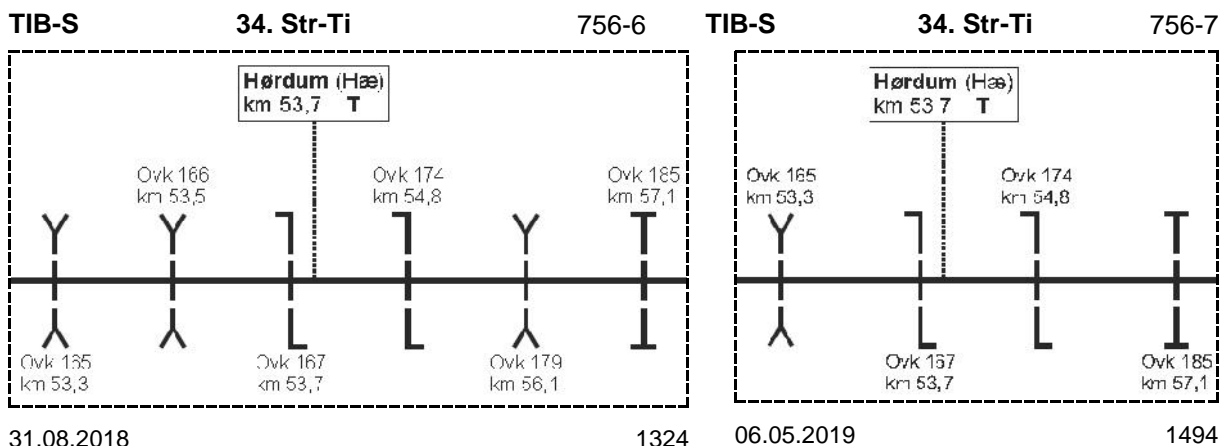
TIB-S 34. Str-Ti 756-6

Hørdum (Hæ)
km 53,7 T

Ovk 166
km 53,5

Ovk 174
km 54,8

Ovk 185
km 57,1

Ovk 165
km 53,3

Ovk 167
km 53,7

Ovk 179
km 56,1

31.08.2018 1324

TIB-S 34. Str-Ti 756-7

Hørdum (Hæ)
km 53 7 T

Ovk 165
km 53,3

Ovk 174
km 54,8

Ovk 167
km 53,7

Ovk 185
km 57,1

06.05.2019 1494